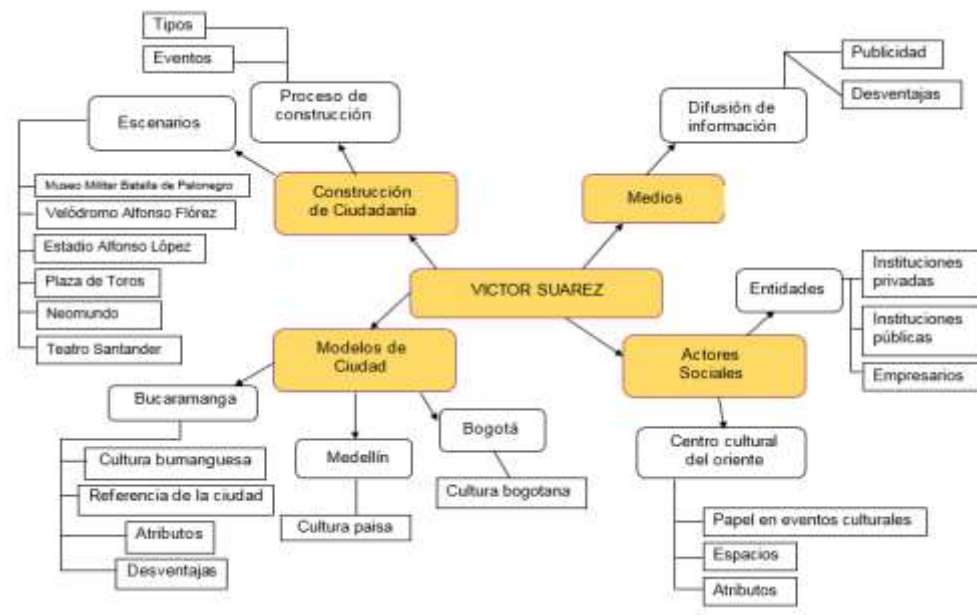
VICTOR SUAREZ

Construcción de Ciudadanía

Proceso de construcción

Tipos

Eventos

Escenarios

Museo Militar Batalla de Palonegro

Velódromo Alfonso Flórez

Estadio Alfonso López

Plaza de Toros

Neomundo

Teatro Santander

Medios

Difusión de información

Publicidad

Desventajas

Modelos de Ciudad

Bucaramanga

Cultura bumanguesa

Referencia de la ciudad

Atributos

Desventajas

Medellín

Cultura paisa

Bogotá

Cultura bogotana

Actores Sociales

Entidades

Instituciones privadas

Instituciones públicas

Empresarios

Centro cultural del oriente

Papel en eventos culturales

Espacios

Atributos